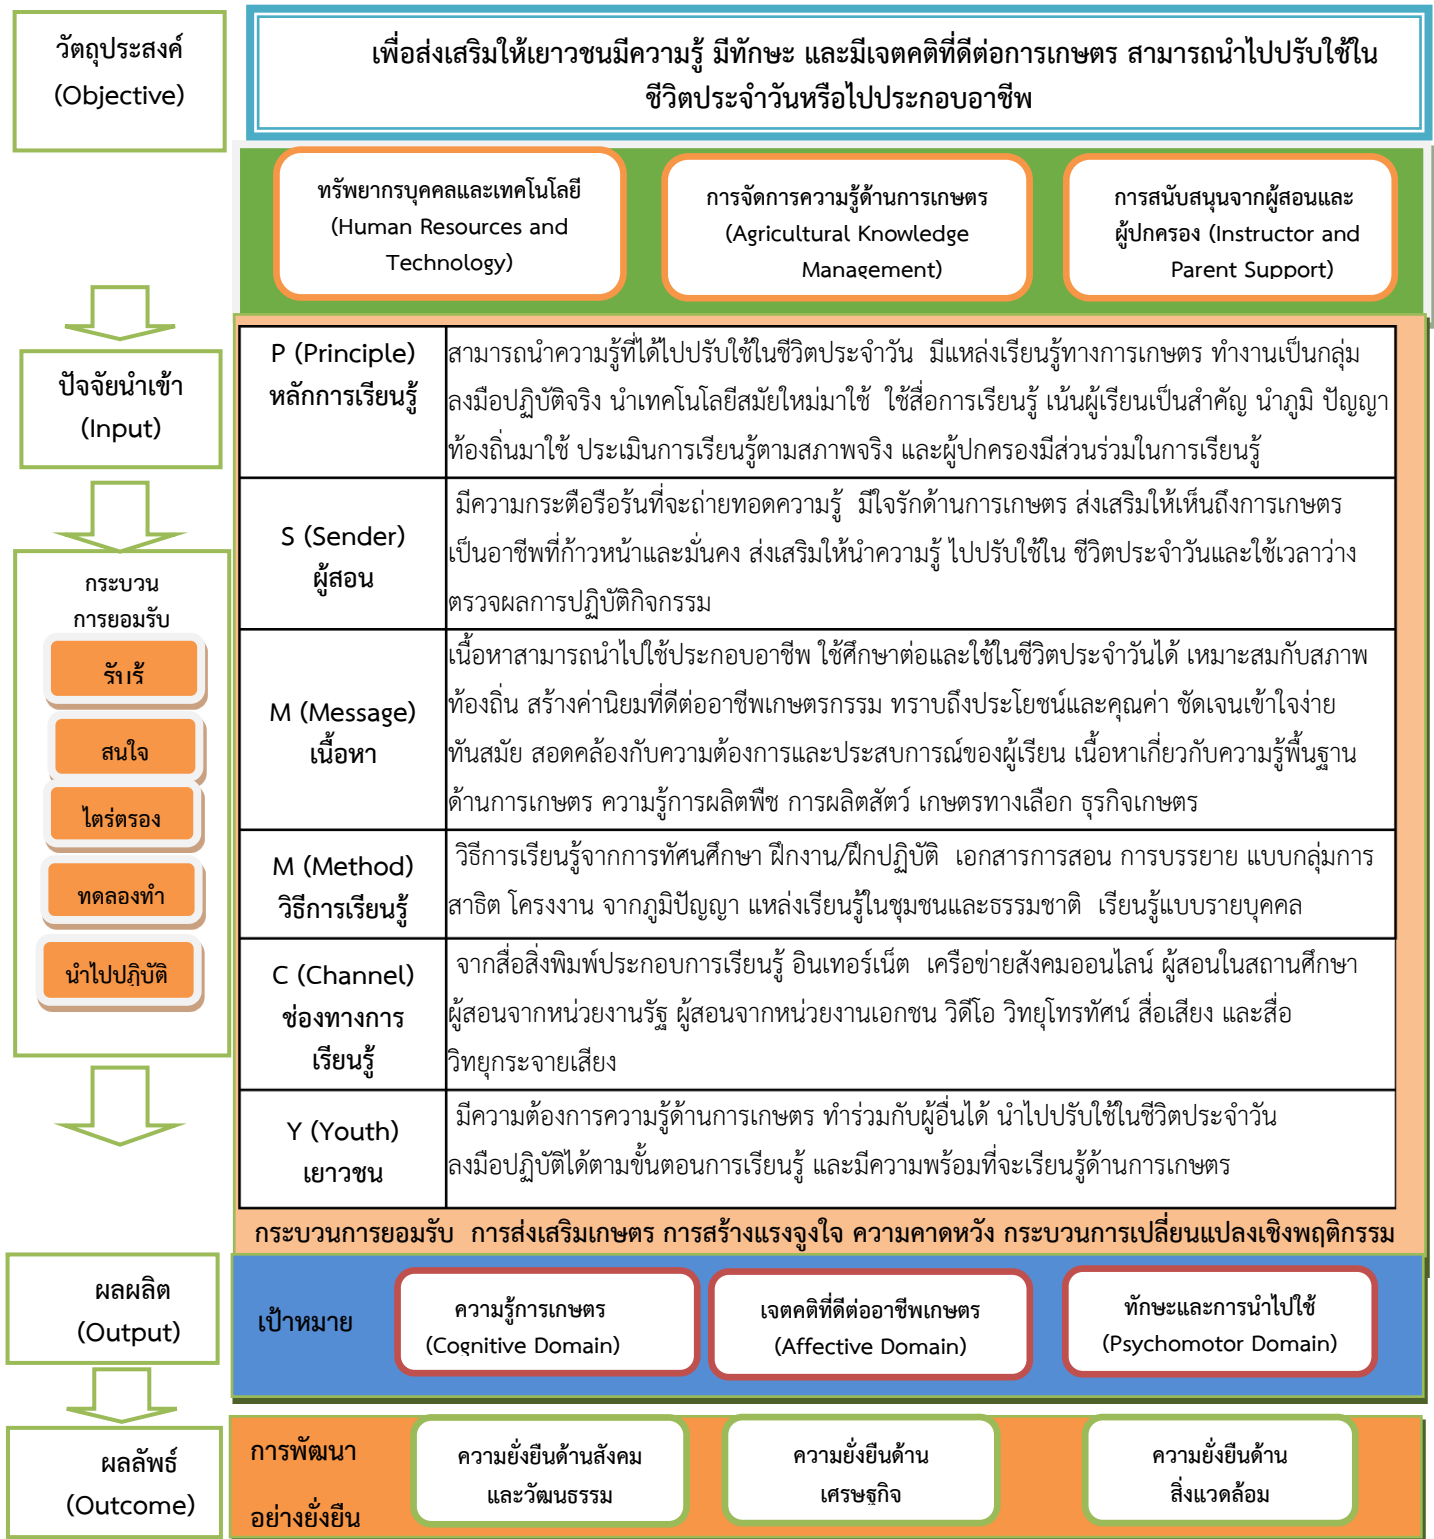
วัตถุประสงค์ (Objective)

เพื่อส่งเสริมให้เยาวชนมีความรู้ มีทักษะ และมีเจตคติที่ดีต่อการเกษตร สามารถนำไปปรับใช้ในชีวิตประจำวันหรือไปประกอบอาชีพ

ทรัพยากรบุคคลและเทคโนโลยี (Human Resources and Technology)

การจัดการความรู้ด้านการเกษตร (Agricultural Knowledge Management)

การสนับสนุนจากผู้สอนและผู้ปกครอง (Instructor and Parent Support)

ปัจจัยนำเข้า (Input)

กระบวนการยอมรับ

รับรู้

สนใจ

ไตร่ตรอง

ทดลองทำ

นำไปปฏิบัติ

| P (Principle) หลักการเรียนรู้ | สามารถนำความรู้ที่ได้ไปปรับใช้ในชีวิตประจำวัน มีแหล่งเรียนรู้ทางการเกษตร ทำงานเป็นกลุ่ม ลงมือปฏิบัติจริง นำเทคโนโลยีสมัยใหม่มาใช้ ใช้สื่อการเรียนรู้ เน้นผู้เรียนเป็นสำคัญ นำภูมิ ปัญญาท้องถิ่นมาใช้ ประเมินการเรียนรู้ตามสภาพจริง และผู้ปกครองมีส่วนร่วมในการเรียนรู้ |
|---|---|
| S (Sender) ผู้สอน | มีความกระตือรือร้นที่จะถ่ายทอดความรู้ มีใจรักด้านการเกษตร ส่งเสริมให้เห็นถึงการเกษตรเป็นอาชีพที่ก้าวหน้าและมั่นคง ส่งเสริมให้นำความรู้ ไปปรับใช้ใน ชีวิตประจำวันและใช้เวลาว่างตรวจผลการปฏิบัติกิจกรรม |
| M (Message) เนื้อหา | เนื้อหาสามารถนำไปใช้ประกอบอาชีพ ใช้ศึกษาต่อและใช้ในชีวิตประจำวันได้ เหมาะสมกับสภาพท้องถิ่น สร้างค่านิยมที่ดีต่ออาชีพเกษตรกรรม ทราบถึงประโยชน์และคุณค่า ชัดเจนเข้าใจง่าย ทันสมัย สอดคล้องกับความต้องการและประสบการณ์ของผู้เรียน เนื้อหาเกี่ยวกับความรู้พื้นฐานด้านการเกษตร ความรู้การผลิตพืช การผลิตสัตว์ เกษตรทางเลือก ธุรกิจเกษตร |
| M (Method) วิธีการเรียนรู้ | วิธีการเรียนรู้จากการทัศนศึกษา ฝึกงาน/ฝึกปฏิบัติ เอกสารการสอน การบรรยาย แบบกลุ่มการสาธิต โครงงาน จากภูมิปัญญา แหล่งเรียนรู้ในชุมชนและธรรมชาติ เรียนรู้แบบรายบุคคล |
| C (Channel) ช่องทางการเรียนรู้ | จากสื่อสิ่งพิมพ์ประกอบการเรียนรู้ อินเทอร์เน็ต เครือข่ายสังคมออนไลน์ ผู้สอนในสถานศึกษา ผู้สอนจากหน่วยงานรัฐ ผู้สอนจากหน่วยงานเอกชน วิดีโอ วิทยุโทรทัศน์ สื่อเสียง และสื่อวิทยุกระจายเสียง |
| Y (Youth) เยาวชน | มีความต้องการความรู้ด้านการเกษตร ทำร่วมกับผู้อื่นได้ นำไปปรับใช้ในชีวิตประจำวัน ลงมือปฏิบัติได้ตามขั้นตอนการเรียนรู้ และมีความพร้อมที่จะเรียนรู้ด้านการเกษตร |

กระบวนการยอมรับ การส่งเสริมเกษตร การสร้างแรงจูงใจ ความคาดหวัง กระบวนการเปลี่ยนแปลงเชิงพฤติกรรม

ผลผลิต (Output)

เป้าหมาย

ความรู้การเกษตร (Cognitive Domain)

เจตคติที่ดีต่ออาชีพเกษตร (Affective Domain)

ทักษะและการนำไปใช้ (Psychomotor Domain)

ผลลัพธ์ (Outcome)

การพัฒนาอย่างยั่งยืน

ความยั่งยืนด้านสังคมและวัฒนธรรม

ความยั่งยืนด้านเศรษฐกิจ

ความยั่งยืนด้านสิ่งแวดล้อม